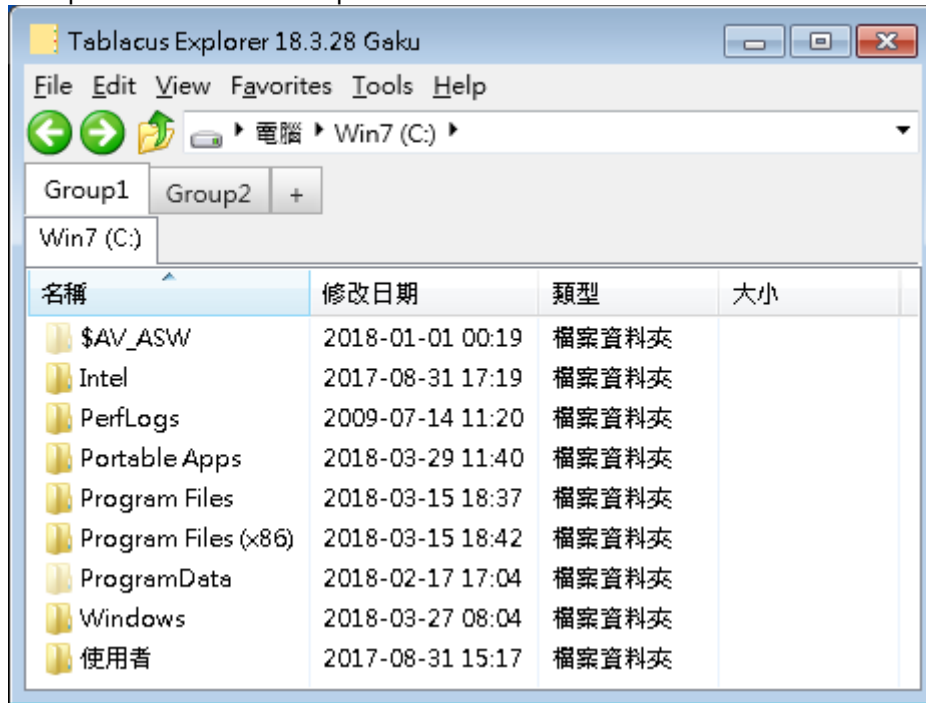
Tablacus Explorer 18.3.28 Gaku

File Edit View Favorites Tools Help

▸ 電腦 ▸ Win7 (C:) ▸

Group1 Group2 +

Win7 (C:)

| 名稱 | 修改日期 | 類型 | 大小 |
|---|---|---|---|
| $AV_ASW | 2018-01-01 00:19 | 檔案資料夾 | |
| Intel | 2017-08-31 17:19 | 檔案資料夾 | |
| PerfLogs | 2009-07-14 11:20 | 檔案資料夾 | |
| Portable Apps | 2018-03-29 11:40 | 檔案資料夾 | |
| Program Files | 2018-03-15 18:37 | 檔案資料夾 | |
| Program Files (x86) | 2018-03-15 18:42 | 檔案資料夾 | |
| ProgramData | 2018-02-17 17:04 | 檔案資料夾 | |
| Windows | 2018-03-27 08:04 | 檔案資料夾 | |
| 使用者 | 2017-08-31 15:17 | 檔案資料夾 | |